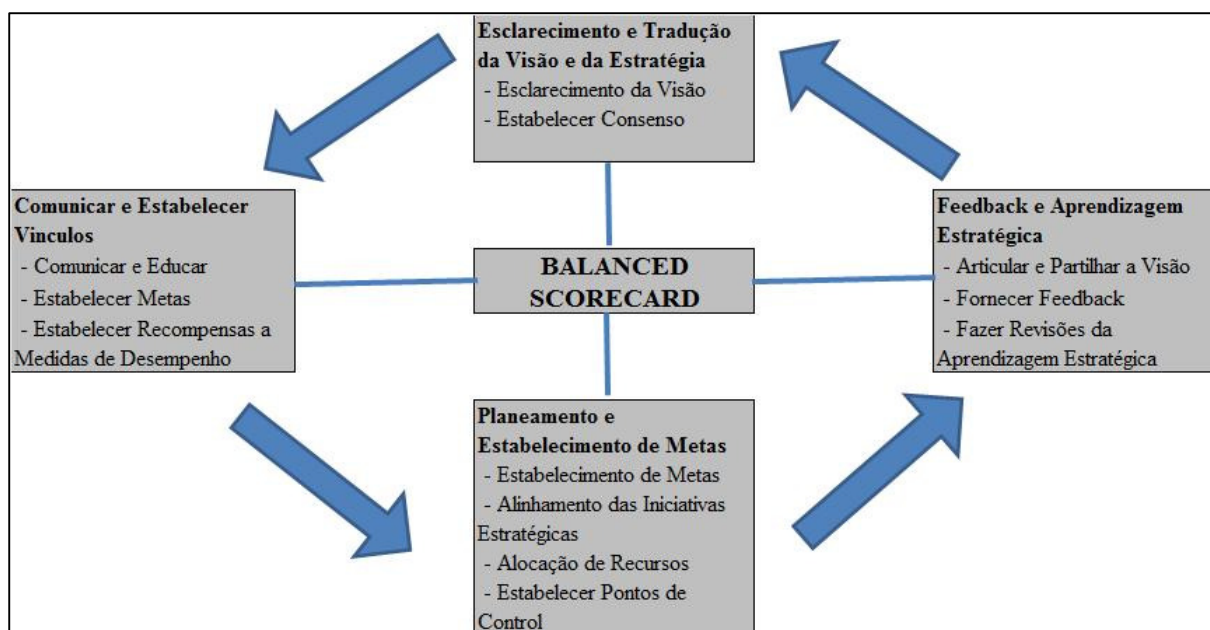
Esclarecimento e Tradução da Visão e da Estratégia
- Esclarecimento da Visão
- Estabelecer Consenso

Comunicar e Estabelecer Vinculos
- Comunicar e Educar
- Estabelecer Metas
- Estabelecer Recompensas a Medidas de Desempenho

BALANCED SCORECARD

Feedback e Aprendizagem Estratégica
- Articular e Partilhar a Visão
- Fornecer Feedback
- Fazer Revisões da Aprendizagem Estratégica

Planeamento e Estabelecimento de Metas
- Estabelecimento de Metas
- Alinhamento das Iniciativas Estratégicas
- Alocação de Recursos
- Estabelecer Pontos de Control